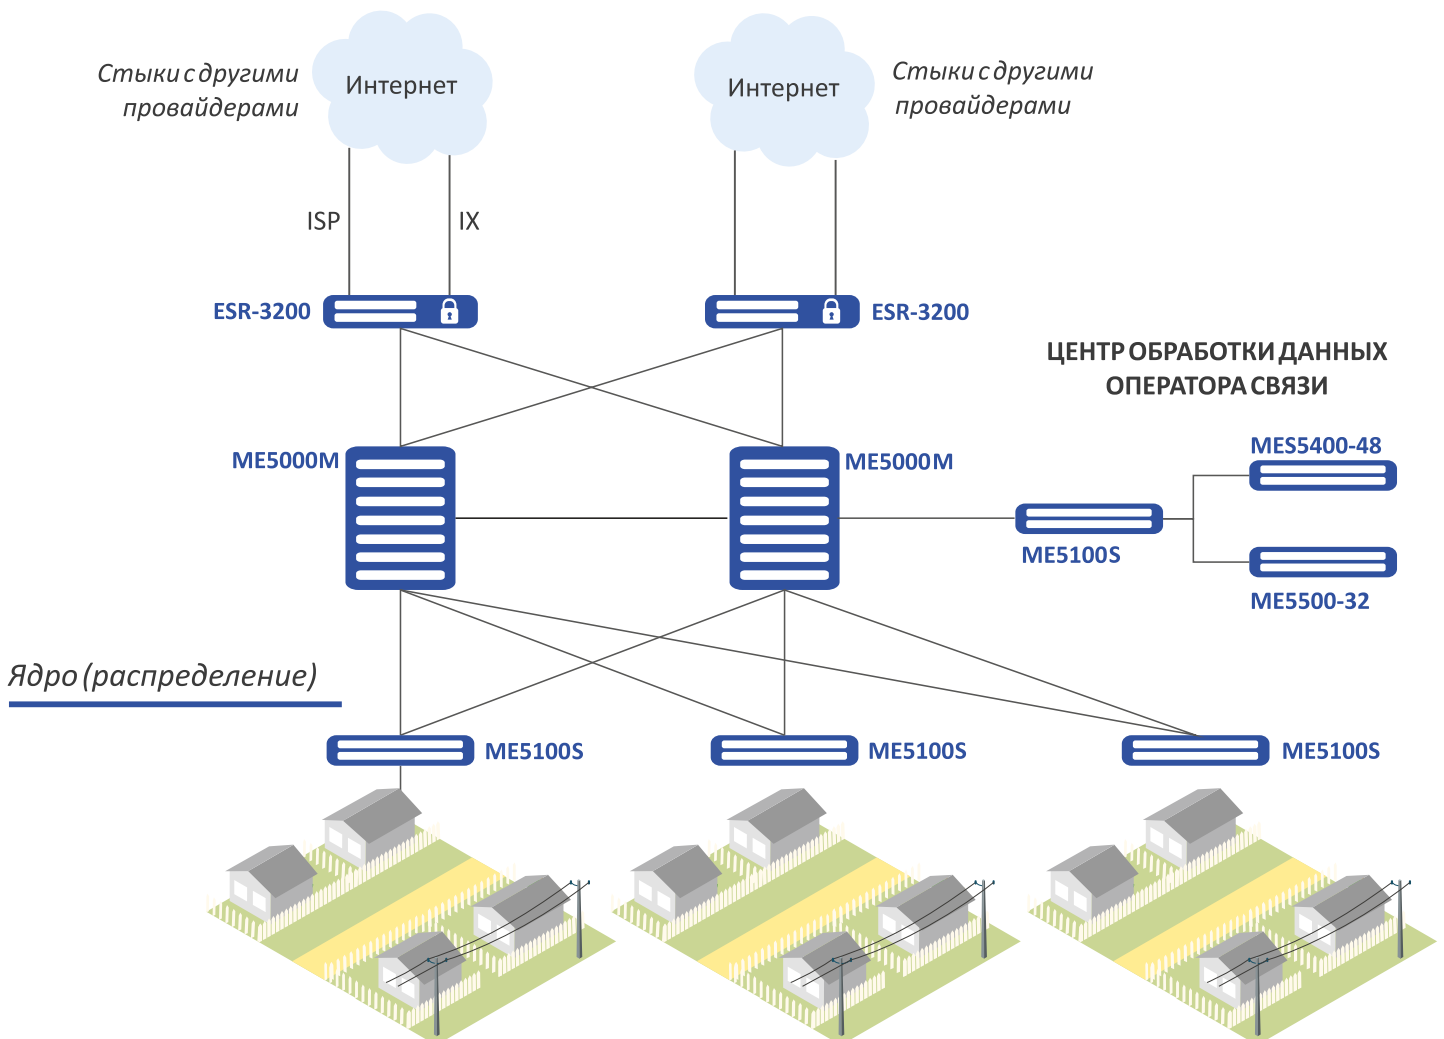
Стыки с другими провайдерами

Интернет

Интернет

Стыки с другими провайдерами

ISP

IX

ESR-3200

ESR-3200

ЦЕНТР ОБРАБОТКИ ДАННЫХ ОПЕРАТОРА СВЯЗИ

ME5000M

ME5000M

MES5400-48

ME5100S

ME5500-32

Ядро (распределение)

ME5100S

ME5100S

ME5100S